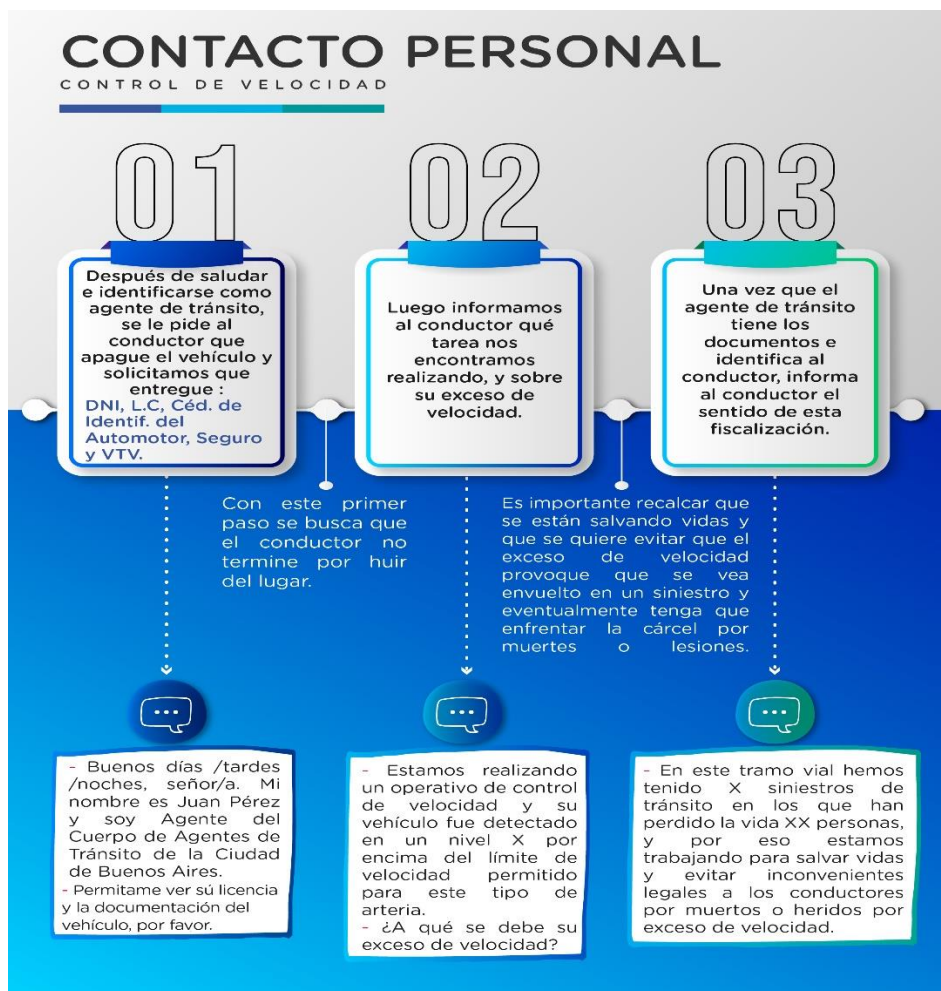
CONTACTO PERSONAL
CONTROL DE VELOCIDAD

01

Después de saludar e identificarse como agente de tránsito, se le pide al conductor que apague el vehículo y solicitamos que entregue : DNI, L.C, Céd. de Identif. del Automotor, Seguro y VTV.

02

Luego informamos al conductor qué tarea nos encontramos realizando, y sobre su exceso de velocidad.

03

Una vez que el agente de tránsito tiene los documentos e identifica al conductor, informa al conductor el sentido de esta fiscalización.

Con este primer paso se busca que el conductor no termine por huir del lugar.

Es importante recalcar que se están salvando vidas y que se quiere evitar que el exceso de velocidad provoque que se vea envuelto en un siniestro y eventualmente tenga que enfrentar la cárcel por muertes o lesiones.

- Buenos días /tardes /noches, señor/a. Mi nombre es Juan Pérez y soy Agente del Cuerpo de Agentes de Tránsito de la Ciudad de Buenos Aires.
- Permitame ver sú licencia y la documentación del vehículo, por favor.

- Estamos realizando un operativo de control de velocidad y su vehículo fue detectado en un nivel X por encima del límite de velocidad permitido para este tipo de arteria.
- ¿A qué se debe su exceso de velocidad?

- En este tramo vial hemos tenido X siniestros de tránsito en los que han perdido la vida XX personas, y por eso estamos trabajando para salvar vidas y evitar inconvenientes legales a los conductores por muertos o heridos por exceso de velocidad.